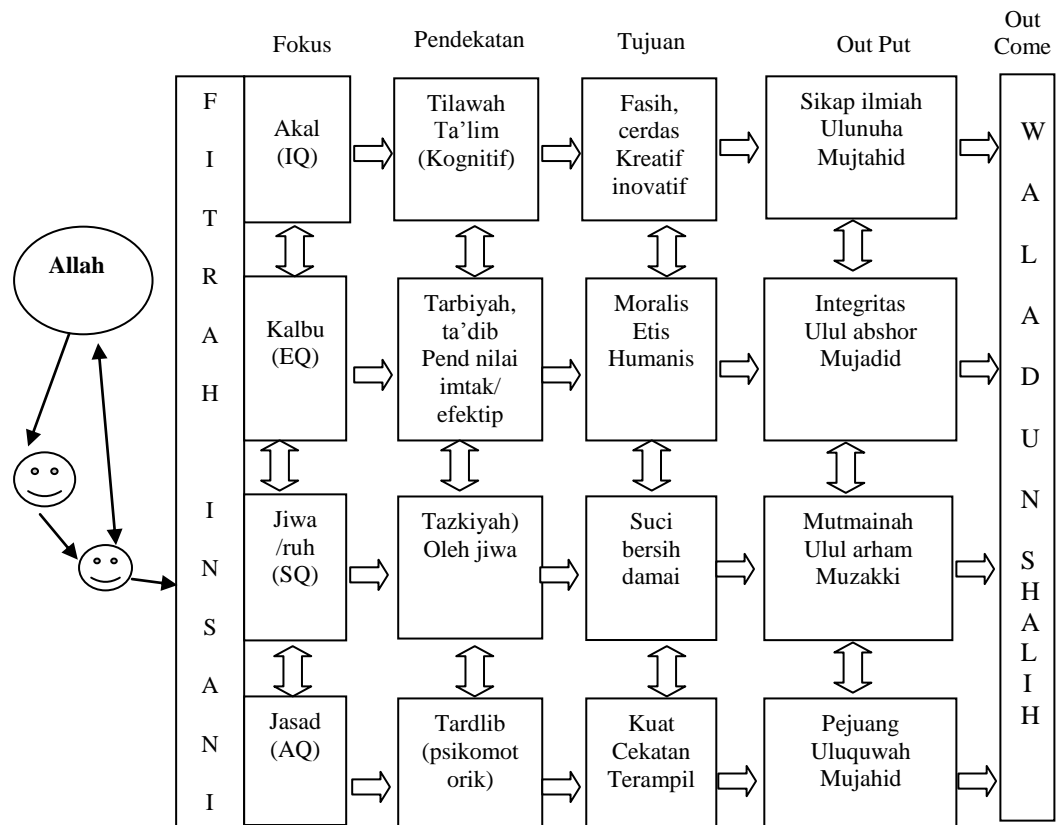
Fokus

Pendekatan

Tujuan

Out Put

Out Come

Allah

F I T R A H I N S A N I

Akal (IQ)

Tilawah Ta'lim (Kognitif)

Fasih, cerdas Kreatif inovatif

Sikap ilmiah Ulunuha Mujtahid

Kalbu (EQ)

Tarbiyah, ta'dib Pend nilai imtak/ efektip

Moralis Etis Humanis

Integritas Ulul abshor Mujadid

Jiwa /ruh (SQ)

Tazkiyah) Oleh jiwa

Suci bersih damai

Mutmainah Ulul arham Muzakki

Jasad (AQ)

Tardlib (psikomot orik)

Kuat Cekatan Terampil

Pejuang Uluquwah Mujahid

W A L A D U N S H A L I H